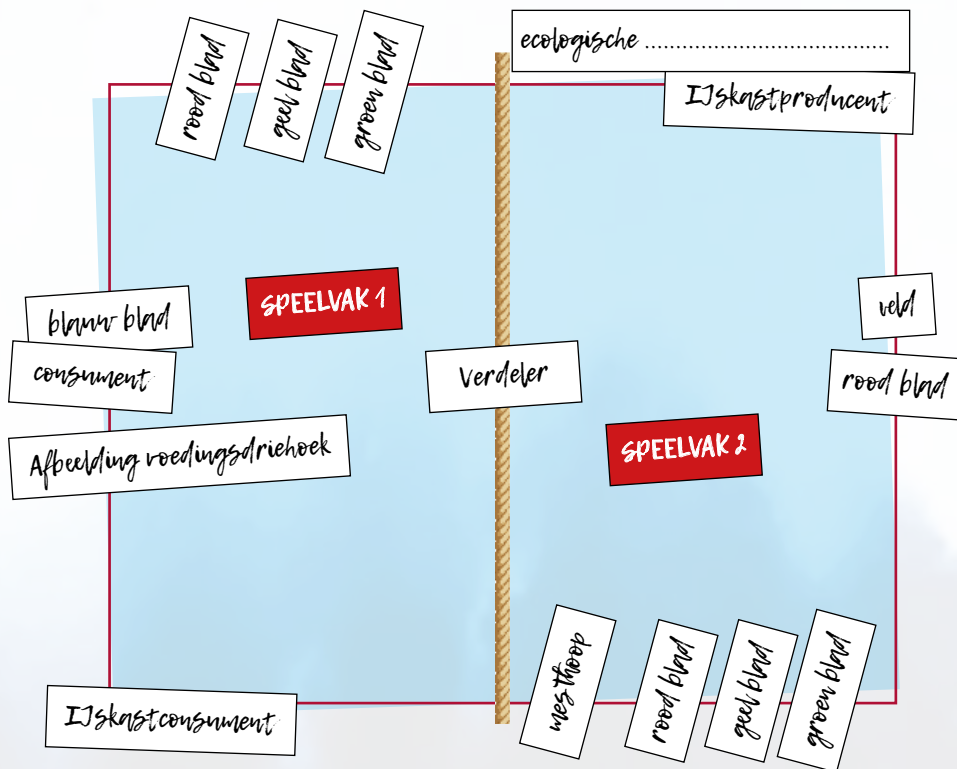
rood blad

geel blad

groen blad

ecologische ......................................

IJskastproducent

SPEELVAK 1

blauw blad

consument

Afbeelding voedingsdriehoek

Verdeler

veld

rood blad

SPEELVAK 2

mesthoop

rood blad

geel blad

groen blad

IJskastconsument